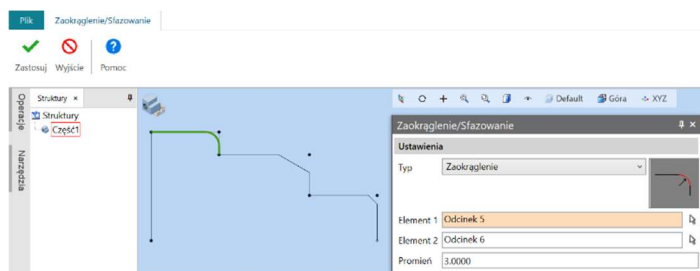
Plik Zaokrąglenie/Sfazowanie

Zastosuj Wyjście Pomoc

Operacje Narzędzia

Struktury ×

Struktury
Część1

Default Góra XYZ

Zaokrąglenie/Sfazowanie

Ustawienia

Typ Zaokrąglenie

Element 1 Odcinek 5

Element 2 Odcinek 6

Promień 3.0000